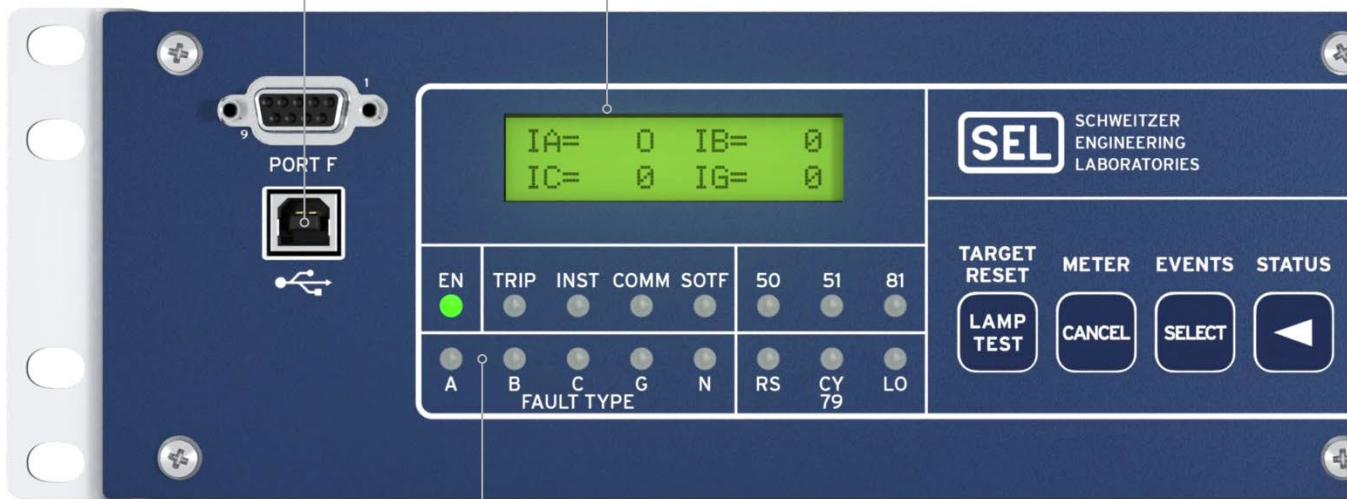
1
9
PORT F

IA= 0 IB= 0
IC= 0 IG= 0

SEL SCHWEITZER ENGINEERING LABORATORIES

EN TRIP INST COMM SOTF 50 51 81

A B C G N RS CY 79 LO
FAULT TYPE

TARGET RESET
LAMP TEST

METER
CANCEL

EVENTS
SELECT

STATUS